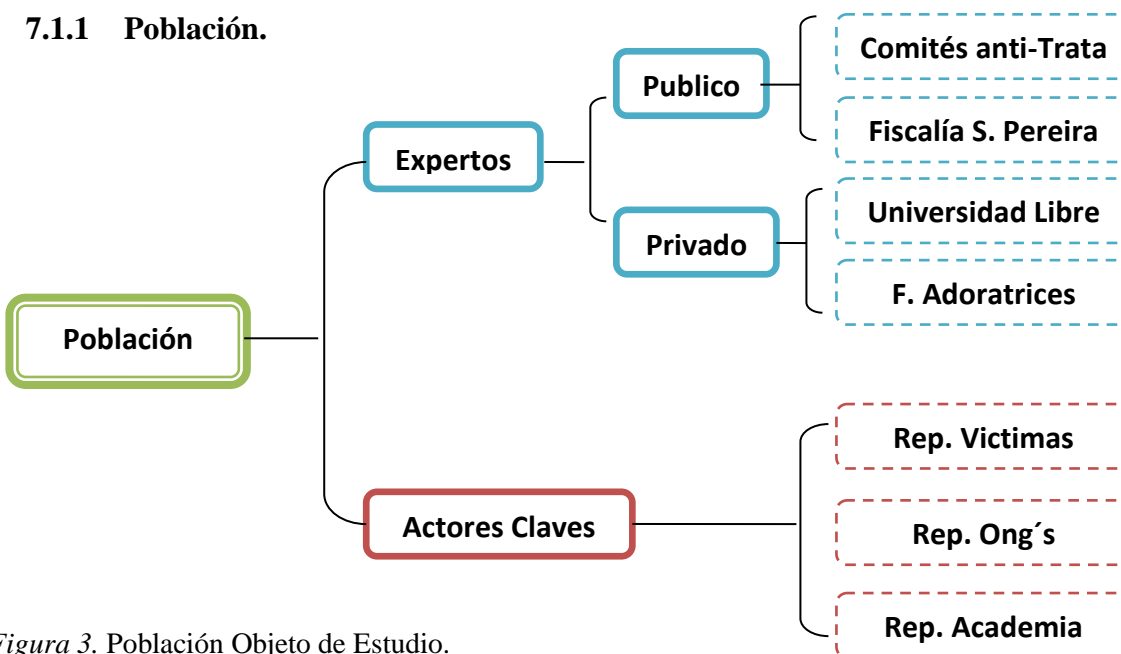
7.1.1 Población.

Población

Expertos

Publico

Comités anti-Trata

Fiscalía S. Pereira

Privado

Universidad Libre

F. Adoratrices

Actores Claves

Rep. Victimas

Rep. Ong´s

Rep. Academia

*Figura 3.* Población Objeto de Estudio.